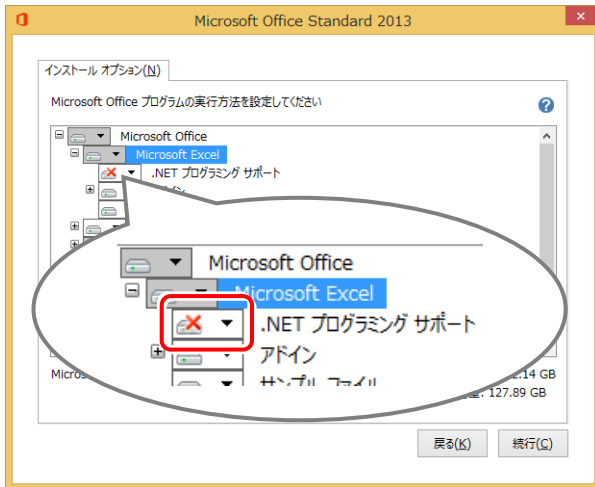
Microsoft Office Standard 2013

インストール オプション(N)

Microsoft Office プログラムの実行方法を設定してください

Microsoft Office

Microsoft Excel

.NET プログラミング サポート

Microsoft Office

Microsoft Excel

.NET プログラミング サポート

アドイン

サンプル ファイル

Micros

.14 GB

: 127.89 GB

戻る(B)

続行(C)